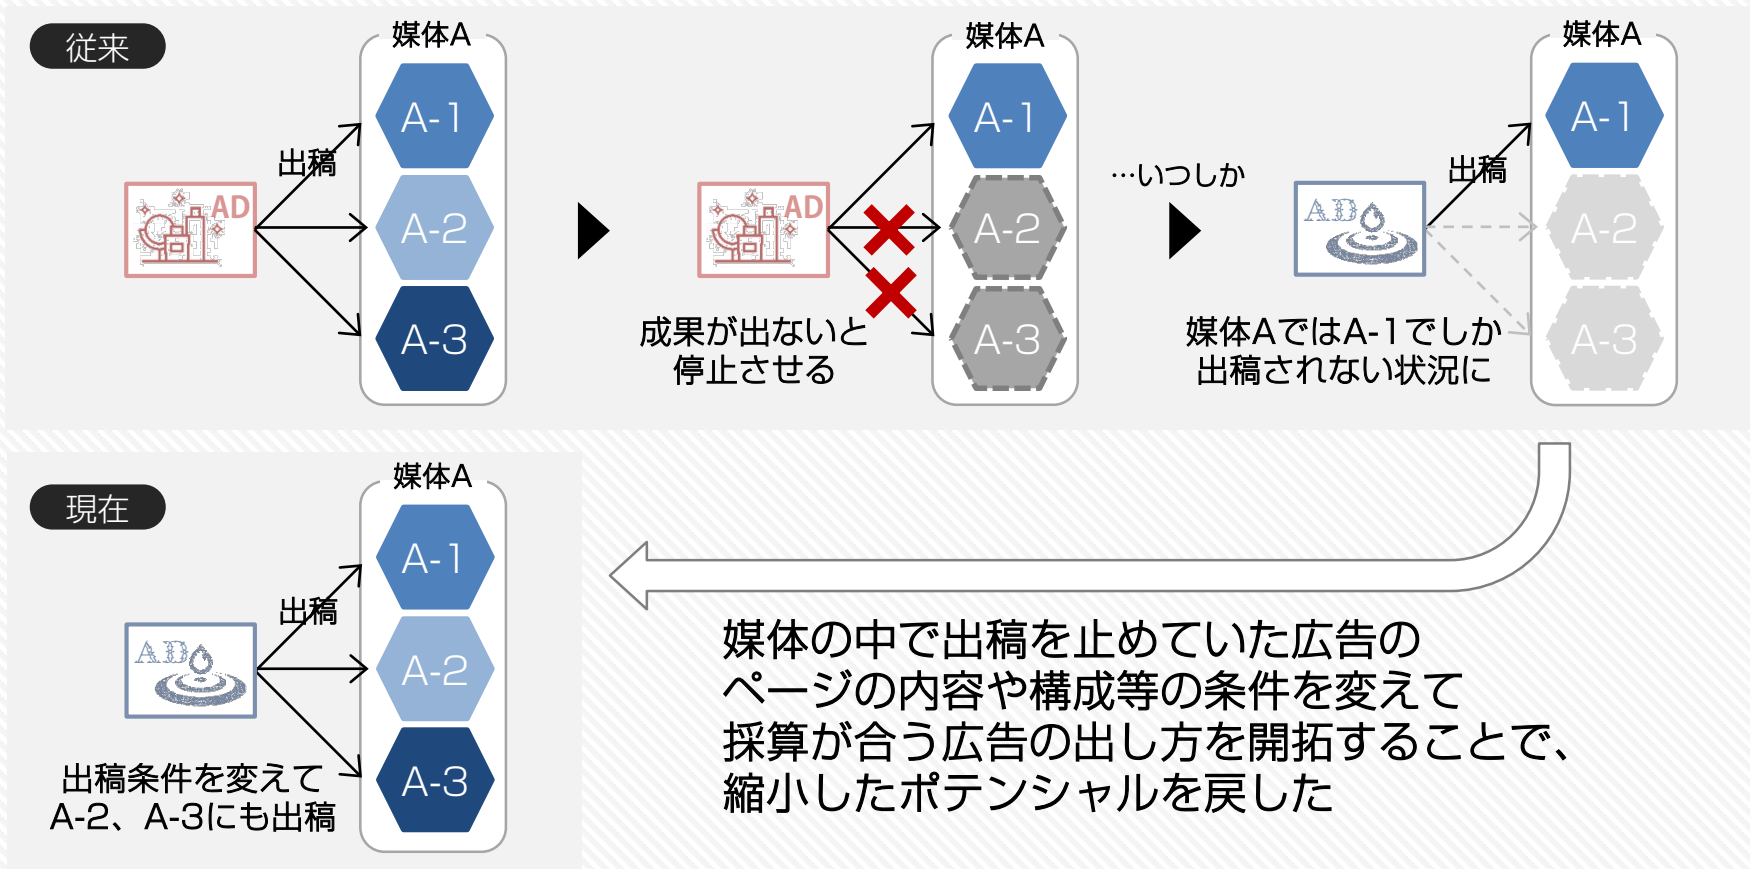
従来

媒体A

AD

出稿

A-1

A-2

A-3

AD

成果が出ないと停止させる

媒体A

A-1

A-2

A-3

…いつしか

AD

出稿

媒体A

A-1

A-2

A-3

媒体AではA-1でしか出稿されない状況に

現在

媒体A

AD

出稿

A-1

A-2

A-3

出稿条件を変えてA-2、A-3にも出稿

媒体の中で出稿を止めていた広告のページの内容や構成等の条件を変えて採算が合う広告の出し方を開拓することで、縮小したポテンシャルを戻した